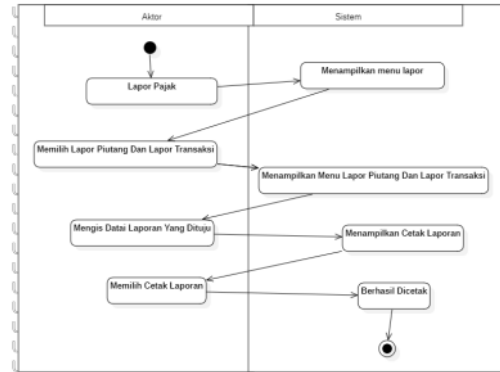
| Aktor | Sistem |
|---|---|

Lapor Pajak

Menampilkan menu lapor

Memilih Lapor Piutang Dan Lapor Transaksi

Menampilkan Menu Lapor Piutang Dan Lapor Transaksi

Mengis Datai Laporan Yang Dituju

Menampilkan Cetak Laporan

Memilih Cetak Laporan

Berhasil Dicetak